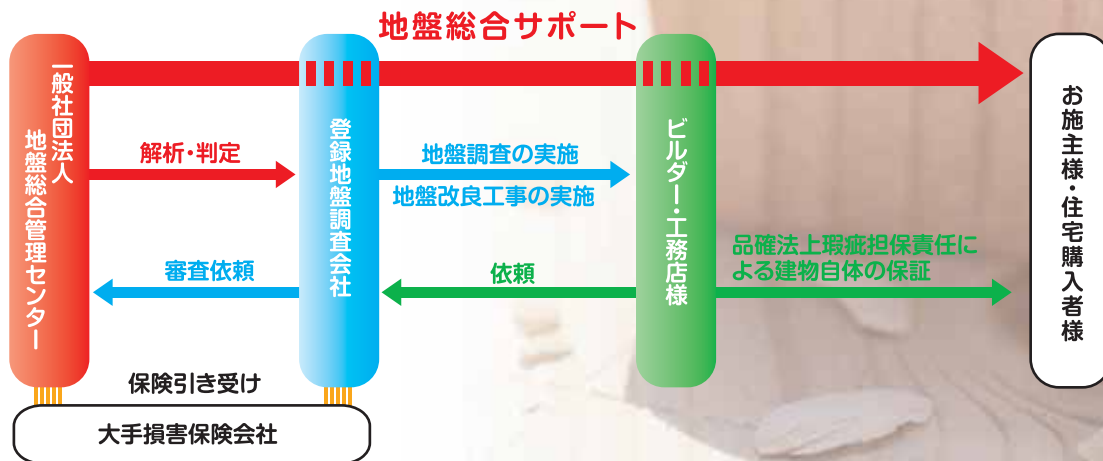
地盤総合サポート

一般社団法人
地盤総合管理センター

解析・判定

審査依頼

登録地盤調査会社

地盤調査の実施
地盤改良工事の実施

依頼

ビルダー・工務店様

品確法上瑕疵担保責任による建物自体の保証

お施主様・住宅購入者様

保険引き受け

大手損害保険会社